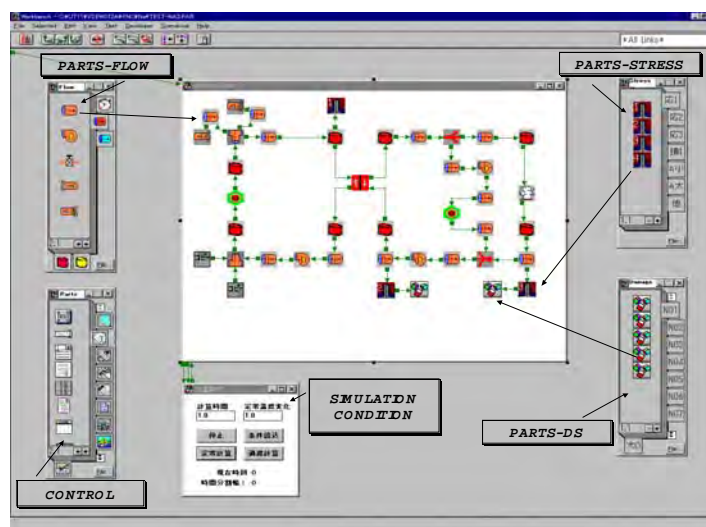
Workbench - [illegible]
File Selected Edit View Tool Developer Simulation Help
All Links

PARTS-FLOW

PARTS-STRESS

Flow

Stress

Parts

Damage

SIMULATION CONDITION

計算時間 1.0
定常温度変化 1.0
停止
条件設定
定常設定
過渡設定
現在時刻 : 0
時間分割数 : 0

PARTS-DS

CONTROL